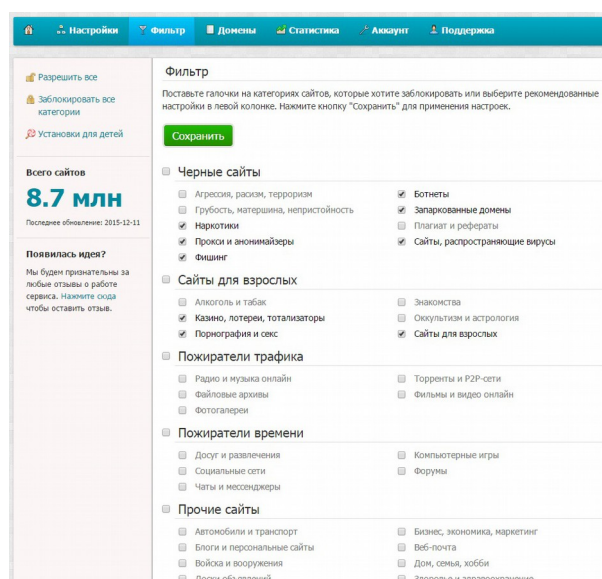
Настройки Фильтр Домены Статистика Аккаунт Поддержка

Разрешить все
Заблокировать все категории
Установки для детей

Всего сайтов
8.7 млн
Последнее обновление: 2015-12-11

Появилась идея?
Мы будем признательны за любые отзывы о работе сервиса. Нажмите сюда чтобы оставить отзыв.

Фильтр
Поставьте галочки на категориях сайтов, которые хотите заблокировать или выберите рекомендованные настройки в левой колонке. Нажмите кнопку "Сохранить" для применения настроек.

Сохранить

Черные сайты
Агрессия, расизм, терроризм
Грубость, матершина, непристойность
Наркотики
Прокси и анонимайзеры
Фишинг
Ботнеты
Запаркованные домены
Плагиат и рефераты
Сайты, распространяющие вирусы

Сайты для взрослых
Алкоголь и табак
Казино, лотереи, тотализаторы
Порнография и секс
Знакомства
Оккультизм и астрология
Сайты для взрослых

Пожиратели трафика
Радио и музыка онлайн
Файловые архивы
Фотогалереи
Торренты и P2P-сети
Фильмы и видео онлайн

Пожиратели времени
Досуг и развлечения
Социальные сети
Чаты и мессенджеры
Компьютерные игры
Форумы

Прочие сайты
Автомобили и транспорт
Блоги и персональные сайты
Война и вооружения
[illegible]
Бизнес, экономика, маркетинг
Веб-почта
Дом, семья, хобби
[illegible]